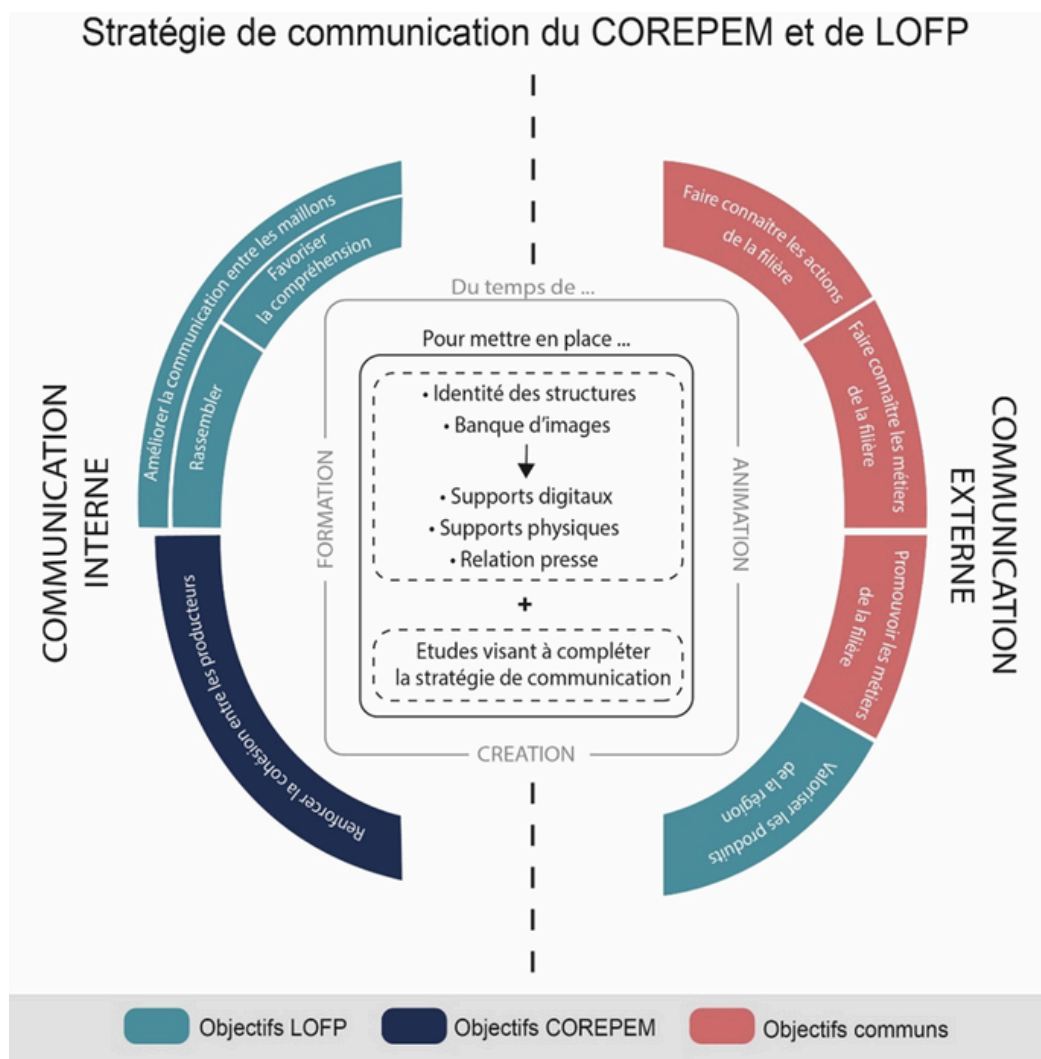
Stratégie de communication du COREPEM et de LOFP

COMMUNICATION INTERNE

Améliorer la communication entre les maillons

Favoriser la compréhension

Rassembler

Renforcer la cohésion entre les producteurs

COMMUNICATION EXTERNE

Faire connaître les actions de la filière

Faire connaître les métiers de la filière

Promouvoir les métiers de la filière

Valoriser les produits de la région

Du temps de ...

FORMATION

ANIMATION

CREATION

Pour mettre en place ...

• Identité des structures
• Banque d'images

• Supports digitaux
• Supports physiques
• Relation presse

+

Etudes visant à compléter la stratégie de communication

Objectifs LOFP
Objectifs COREPEM
Objectifs communs